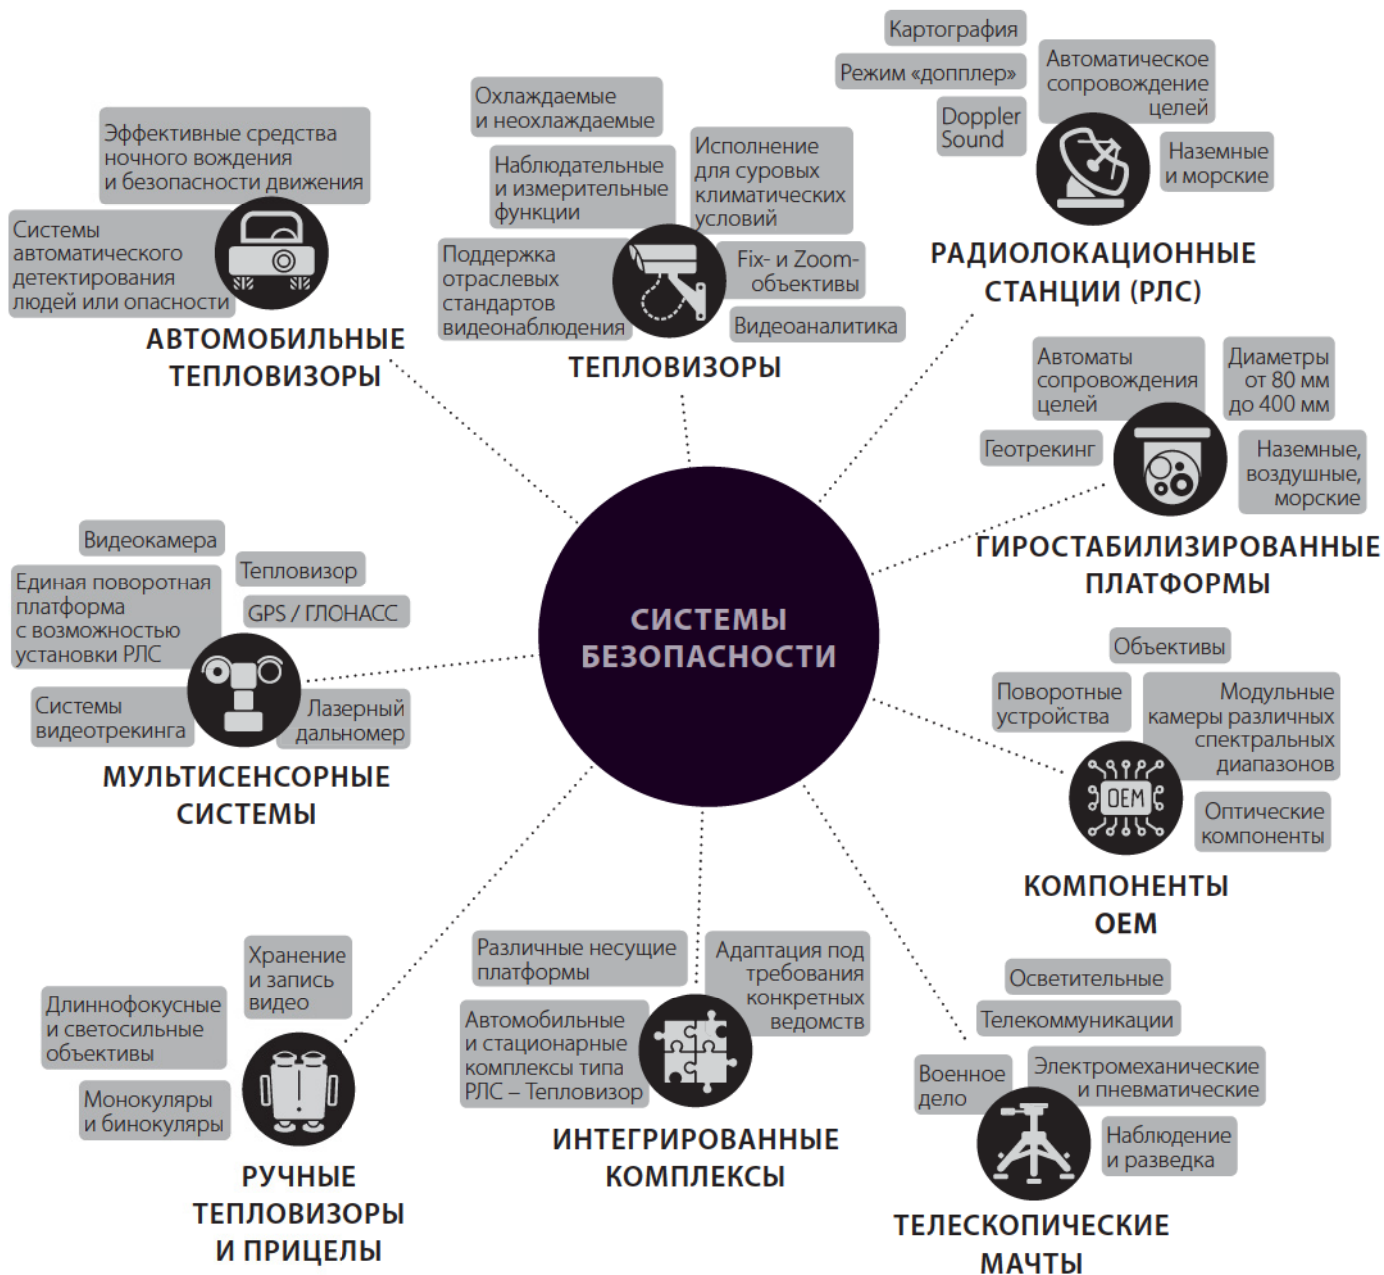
СИСТЕМЫ БЕЗОПАСНОСТИ

Эффективные средства ночного вождения и безопасности движения

Системы автоматического детектирования людей или опасности

АВТОМОБИЛЬНЫЕ ТЕПЛОВИЗОРЫ

Охлаждаемые и неохлаждаемые

Наблюдательные и измерительные функции

Исполнение для суровых климатических условий

Поддержка отраслевых стандартов видеонаблюдения

Fix- и Zoom-объективы

Видеоаналитика

ТЕПЛОВИЗОРЫ

Картография

Режим «допплер»

Автоматическое сопровождение целей

Doppler Sound

Наземные и морские

РАДИОЛОКАЦИОННЫЕ СТАНЦИИ (РЛС)

Автоматы сопровождения целей

Диаметры от 80 мм до 400 мм

Геотрекинг

Наземные, воздушные, морские

ГИРОСТАБИЛИЗИРОВАННЫЕ ПЛАТФОРМЫ

Видеокамера

Тепловизор

Единая поворотная платформа с возможностью установки РЛС

GPS / ГЛОНАСС

Системы видеотрекинга

Лазерный дальномер

МУЛЬТИСЕНСОРНЫЕ СИСТЕМЫ

Объективы

Поворотные устройства

Модульные камеры различных спектральных диапазонов

OEM

Оптические компоненты

КОМПОНЕНТЫ OEM

Хранение и запись видео

Длиннофокусные и светосильные объективы

Монокуляры и бинокуляры

РУЧНЫЕ ТЕПЛОВИЗОРЫ И ПРИЦЕЛЫ

Различные несущие платформы

Адаптация под требования конкретных ведомств

Автомобильные и стационарные комплексы типа РЛС – Тепловизор

ИНТЕГРИРОВАННЫЕ КОМПЛЕКСЫ

Осветительные

Телекоммуникации

Военное дело

Электромеханические и пневматические

Наблюдение и разведка

ТЕЛЕСКОПИЧЕСКИЕ МАЧТЫ